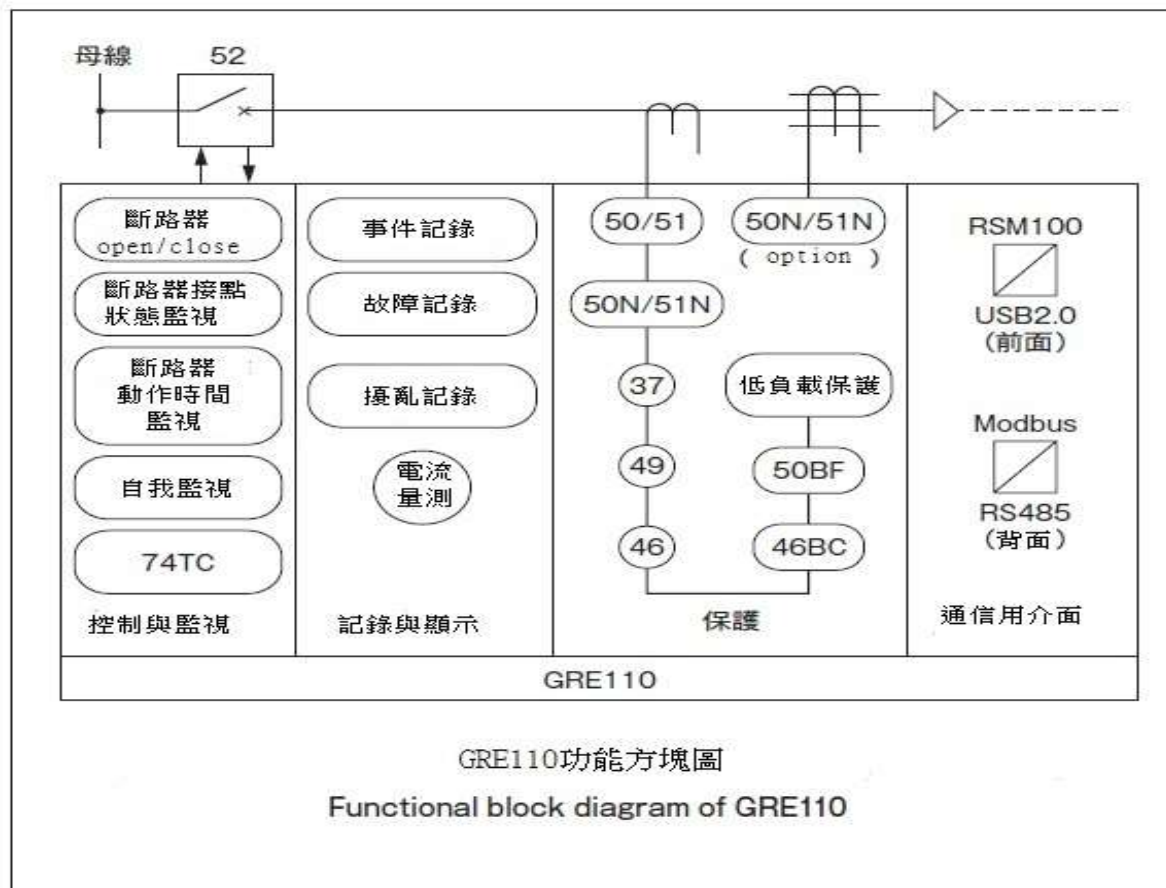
母線 52

斷路器 open/close

斷路器接點狀態監視

斷路器動作時間監視

自我監視

74TC

控制與監視

事件記錄

故障記錄

擾亂記錄

電流量測

記錄與顯示

50/51

50N/51N (option)

50N/51N

37

低負載保護

49

50BF

46

46BC

保護

RSM100

USB2.0 (前面)

Modbus

RS485 (背面)

通信用介面

GRE110

GRE110功能方塊圖

Functional block diagram of GRE110